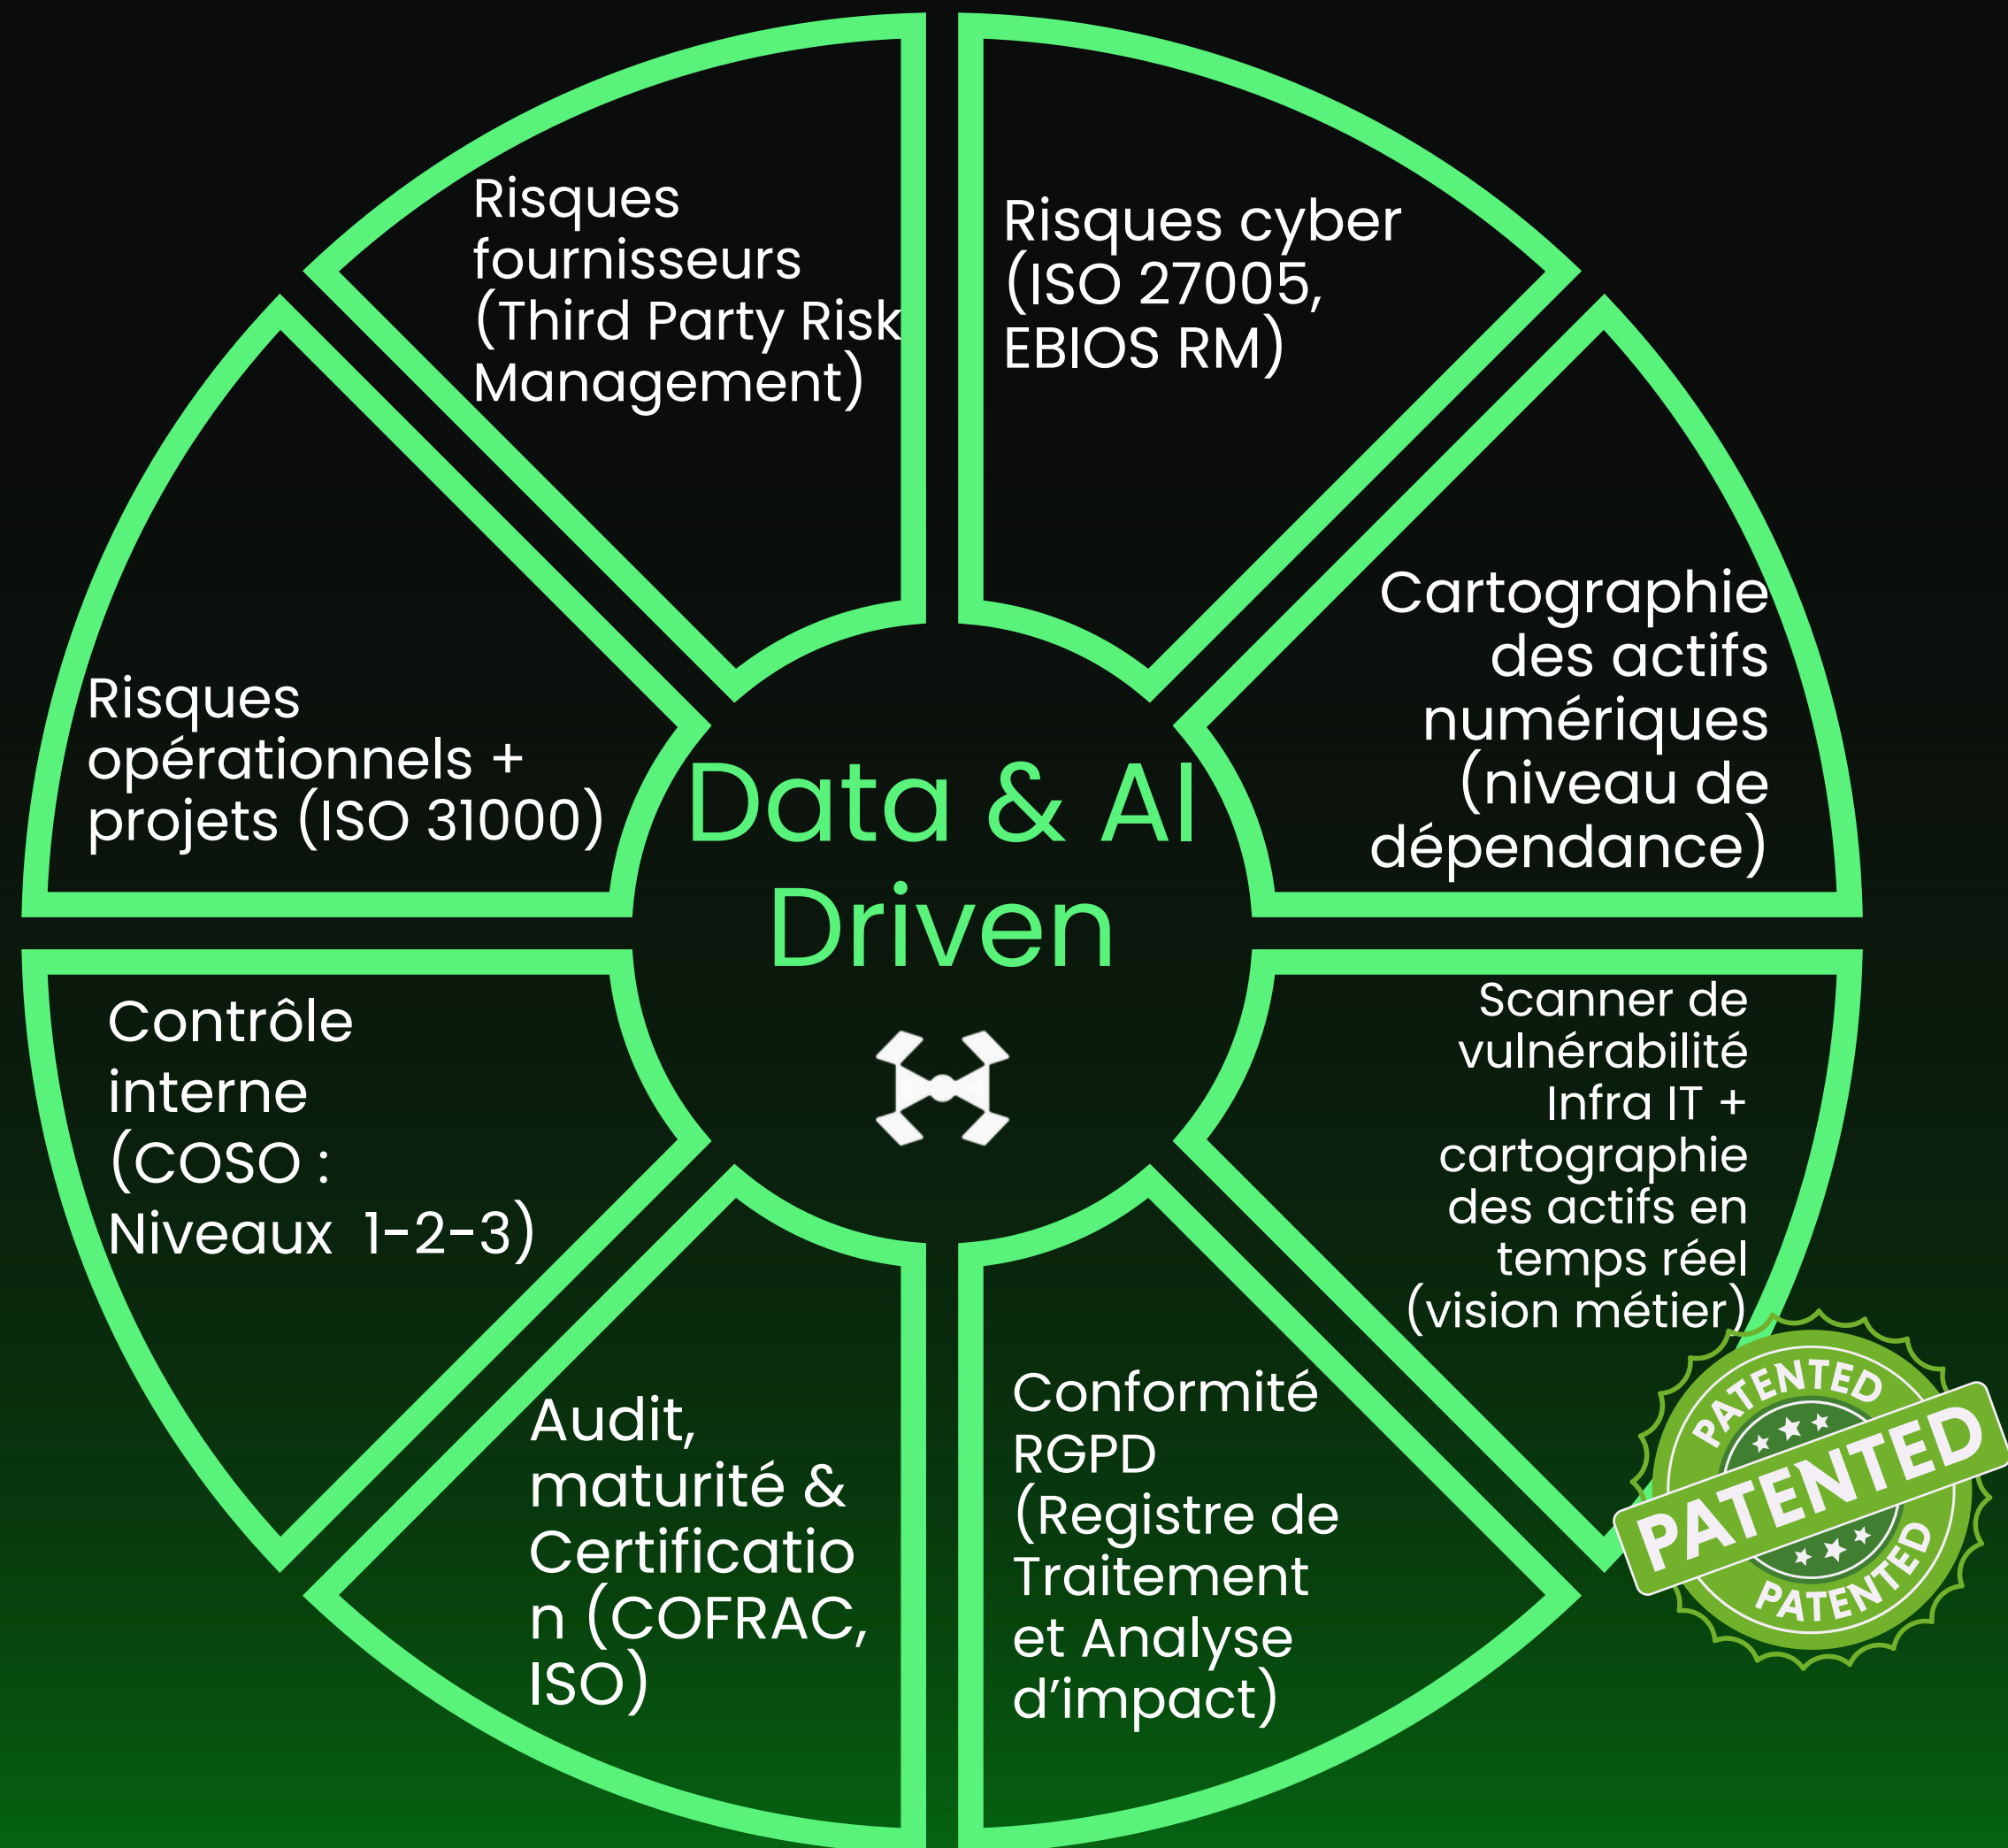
Risques fournisseurs (Third Party Risk Management)

Risques cyber (ISO 27005, EBIOS RM)

Cartographie des actifs numériques (niveau de dépendance)

Scanner de vulnérabilité Infra IT + cartographie des actifs en temps réel (vision métier)

Conformité RGPD (Registre de Traitement et Analyse d'impact)

Audit, maturité & Certificatio n (COFRAC, ISO)

Contrôle interne (COSO : Niveaux 1-2-3)

Risques opérationnels + projets (ISO 31000)

Data & AI Driven

PATENTED
PATENTED
PATENTED